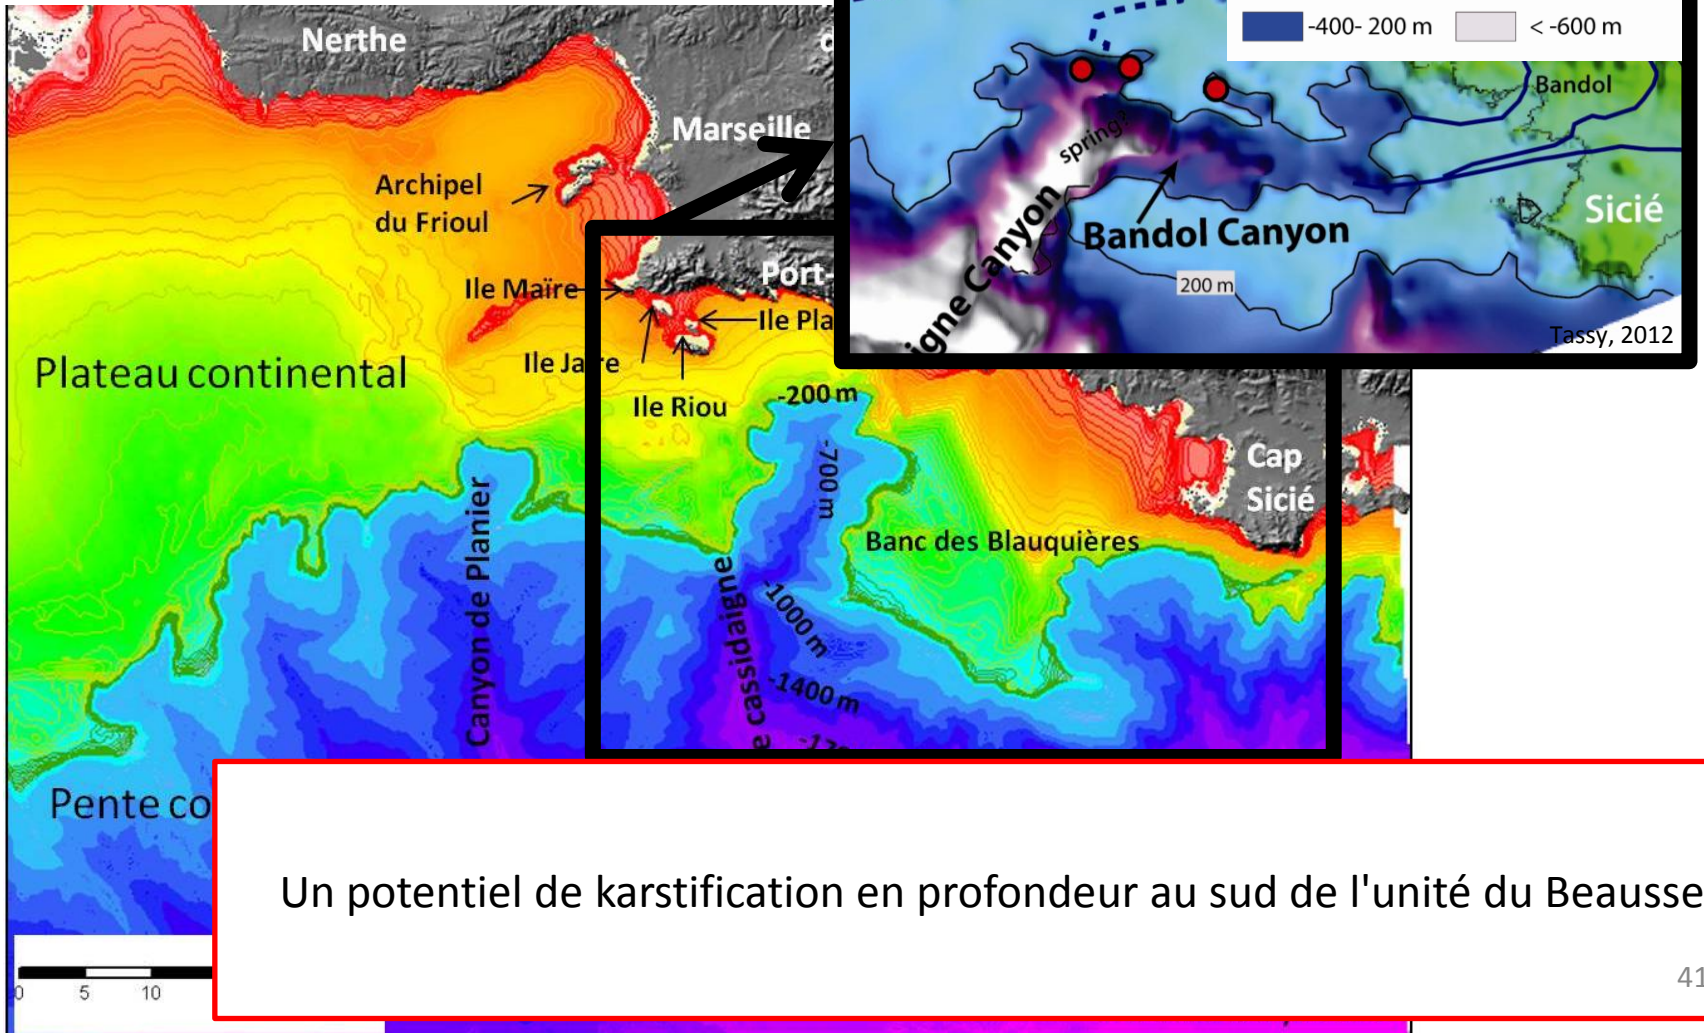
Nerthe

Marseille

Archipel du Frioul

Ile Maïre

Port-

Ile Pla

Ile Jarre

Ile Riou

Plateau continental

-200 m

-700 m

Cap Sicié

Banc des Blauquières

Canyon de Planier

cassidaigne

-1000 m

-1400 m

Pente co

-400- 200 m

< -600 m

Bandol

spring?

Sicié

Bandol Canyon

igne Canyon

200 m

Tassy, 2012

Un potentiel de karstification en profondeur au sud de l'unité du Beausse

0 5 10

41